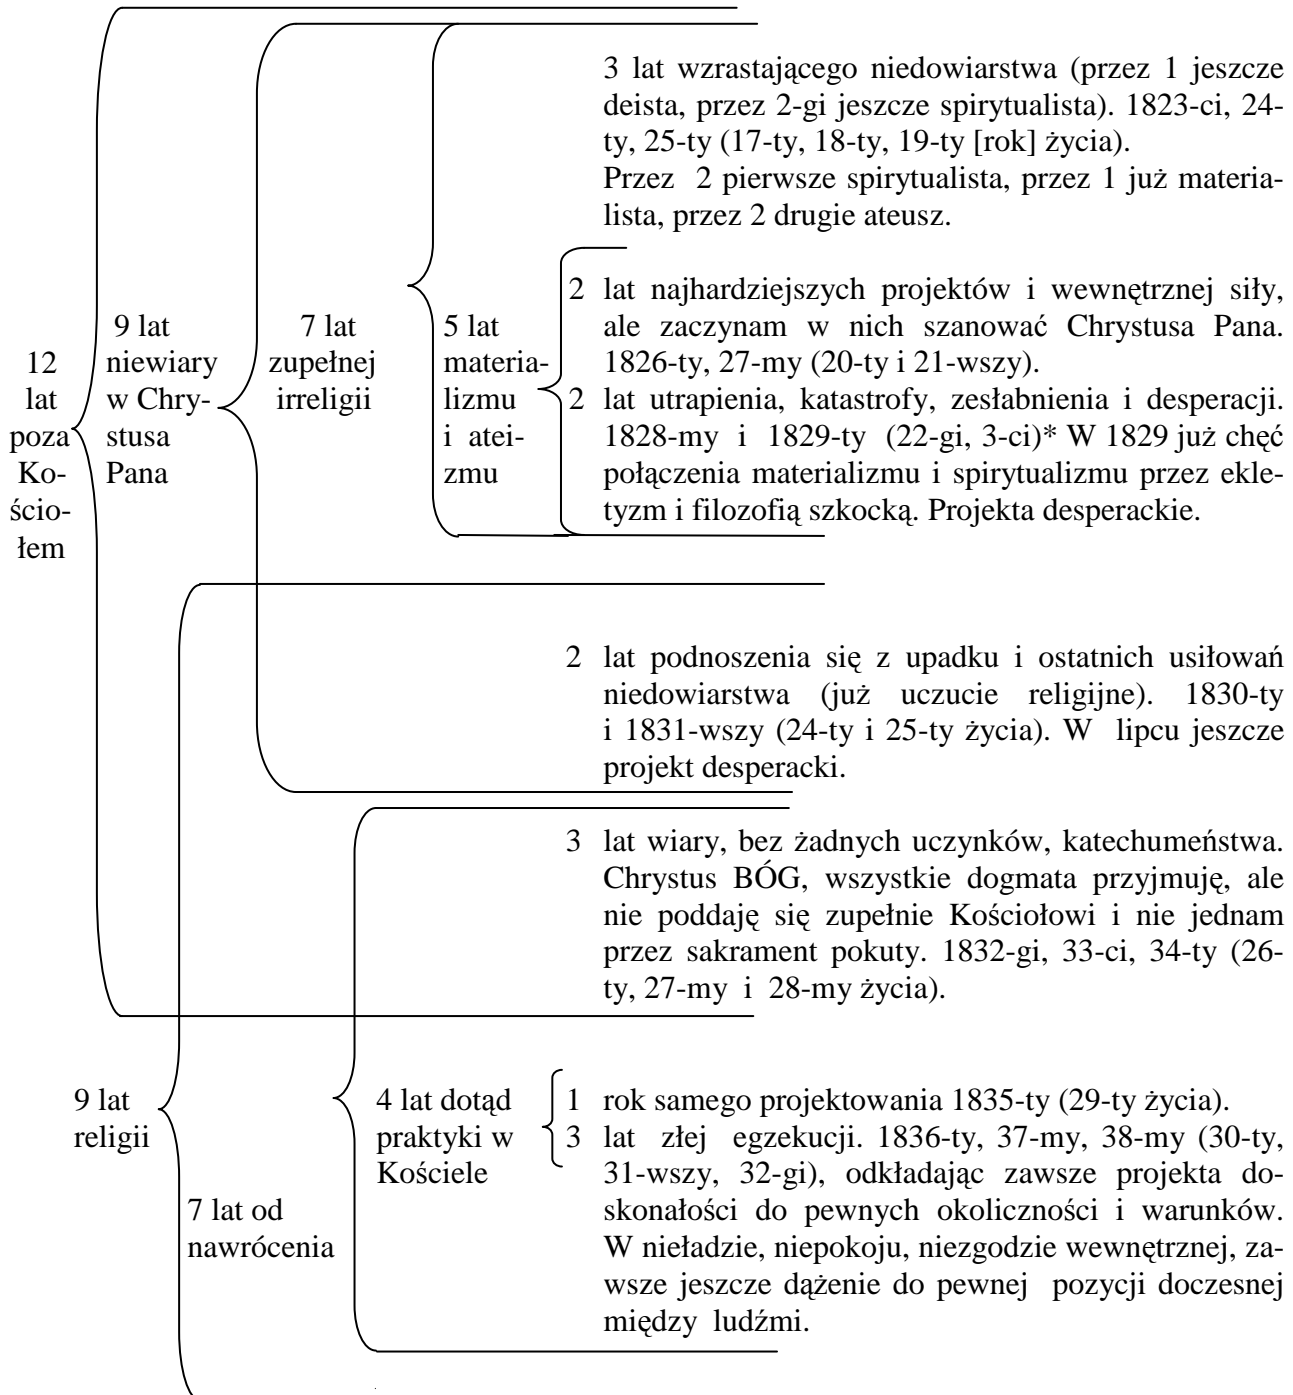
12 lat poza Kościołem

9 lat niewiary w Chrystusa Pana

7 lat zupełnej irreligii

5 lat materializmu i ateizmu

3 lat wzrastającego niedowiarstwa (przez 1 jeszcze deista, przez 2-gi jeszcze spirytualista). 1823-ci, 24-ty, 25-ty (17-ty, 18-ty, 19-ty [rok] życia).
Przez 2 pierwsze spirytualista, przez 1 już materialista, przez 2 drugie ateusz.

2 lat najhardziejszych projektów i wewnętrznej siły, ale zaczynam w nich szanować Chrystusa Pana. 1826-ty, 27-my (20-ty i 21-wszy).

2 lat utrapienia, katastrofy, zesłabnienia i desperacji. 1828-my i 1829-ty (22-gi, 3-ci)* W 1829 już chęć połączenia materializmu i spirytualizmu przez ekletyzm i filozofią szkocką. Projekta desperackie.

2 lat podnoszenia się z upadku i ostatnich usiłowań niedowiarstwa (już uczucie religijne). 1830-ty i 1831-wszy (24-ty i 25-ty życia). W lipcu jeszcze projekt desperacki.

3 lat wiary, bez żadnych uczynków, katechumeństwa. Chrystus BÓG, wszystkie dogmata przyjmuję, ale nie poddaję się zupełnie Kościołowi i nie jednam przez sakrament pokuty. 1832-gi, 33-ci, 34-ty (26-ty, 27-my i 28-my życia).

9 lat religii

7 lat od nawrócenia

4 lat dotąd praktyki w Kościele

1 rok samego projektowania 1835-ty (29-ty życia).

3 lat złej egzekucji. 1836-ty, 37-my, 38-my (30-ty, 31-wszy, 32-gi), odkładając zawsze projekta doskonałości do pewnych okoliczności i warunków. W nieładzie, niepokoju, niezgodzie wewnętrznej, zawsze jeszcze dążenie do pewnej pozycji doczesnej między ludźmi.